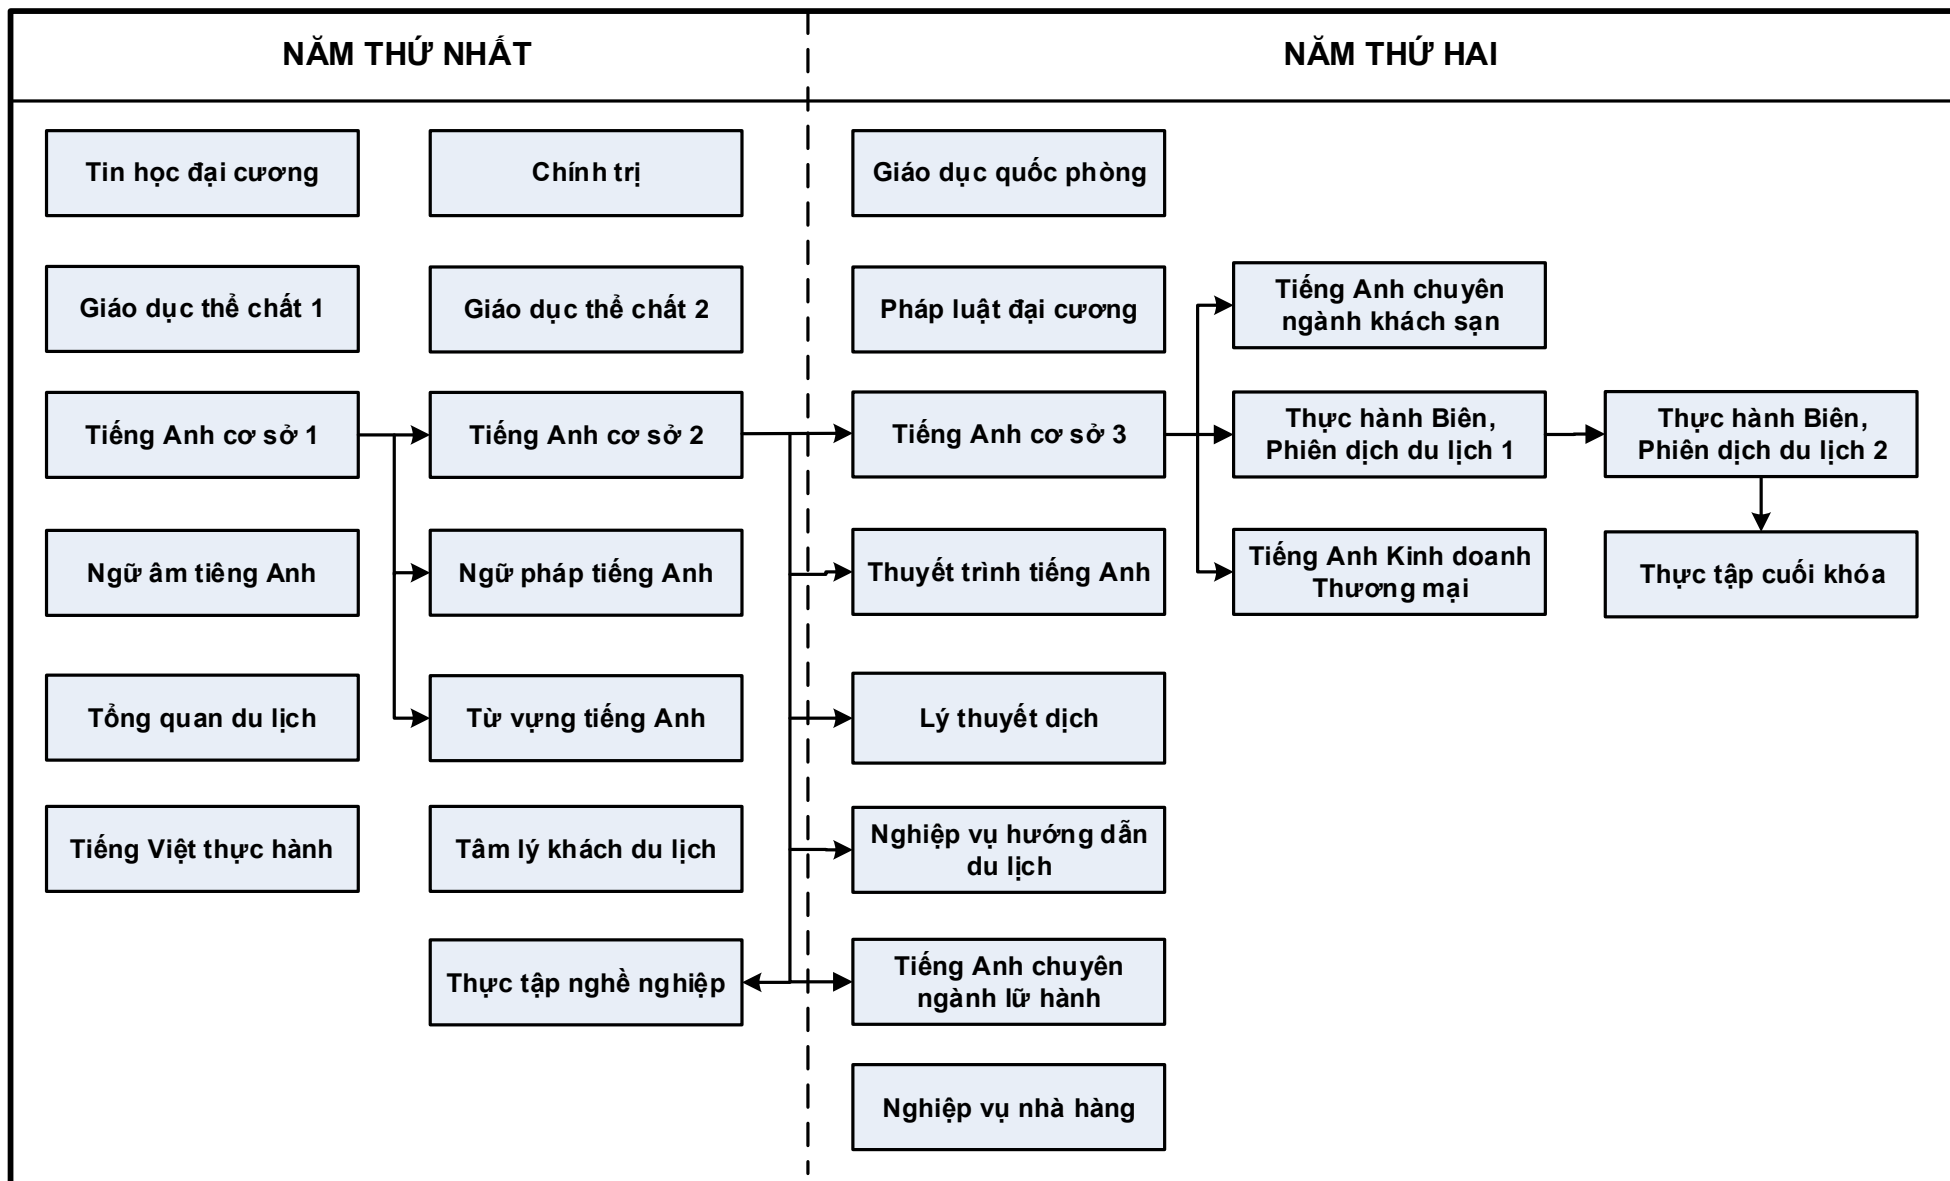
NĂM THỨ NHẤT

NĂM THỨ HAI

Tin học đại cương

Chính trị

Giáo dục quốc phòng

Giáo dục thể chất 1

Giáo dục thể chất 2

Pháp luật đại cương

Tiếng Anh chuyên ngành khách sạn

Tiếng Anh cơ sở 1

Tiếng Anh cơ sở 2

Tiếng Anh cơ sở 3

Thực hành Biên, Phiên dịch du lịch 1

Thực hành Biên, Phiên dịch du lịch 2

Ngữ âm tiếng Anh

Ngữ pháp tiếng Anh

Thuyết trình tiếng Anh

Tiếng Anh Kinh doanh Thương mại

Thực tập cuối khóa

Tổng quan du lịch

Từ vựng tiếng Anh

Lý thuyết dịch

Tiếng Việt thực hành

Tâm lý khách du lịch

Nghiệp vụ hướng dẫn du lịch

Thực tập nghề nghiệp

Tiếng Anh chuyên ngành lữ hành

Nghiệp vụ nhà hàng